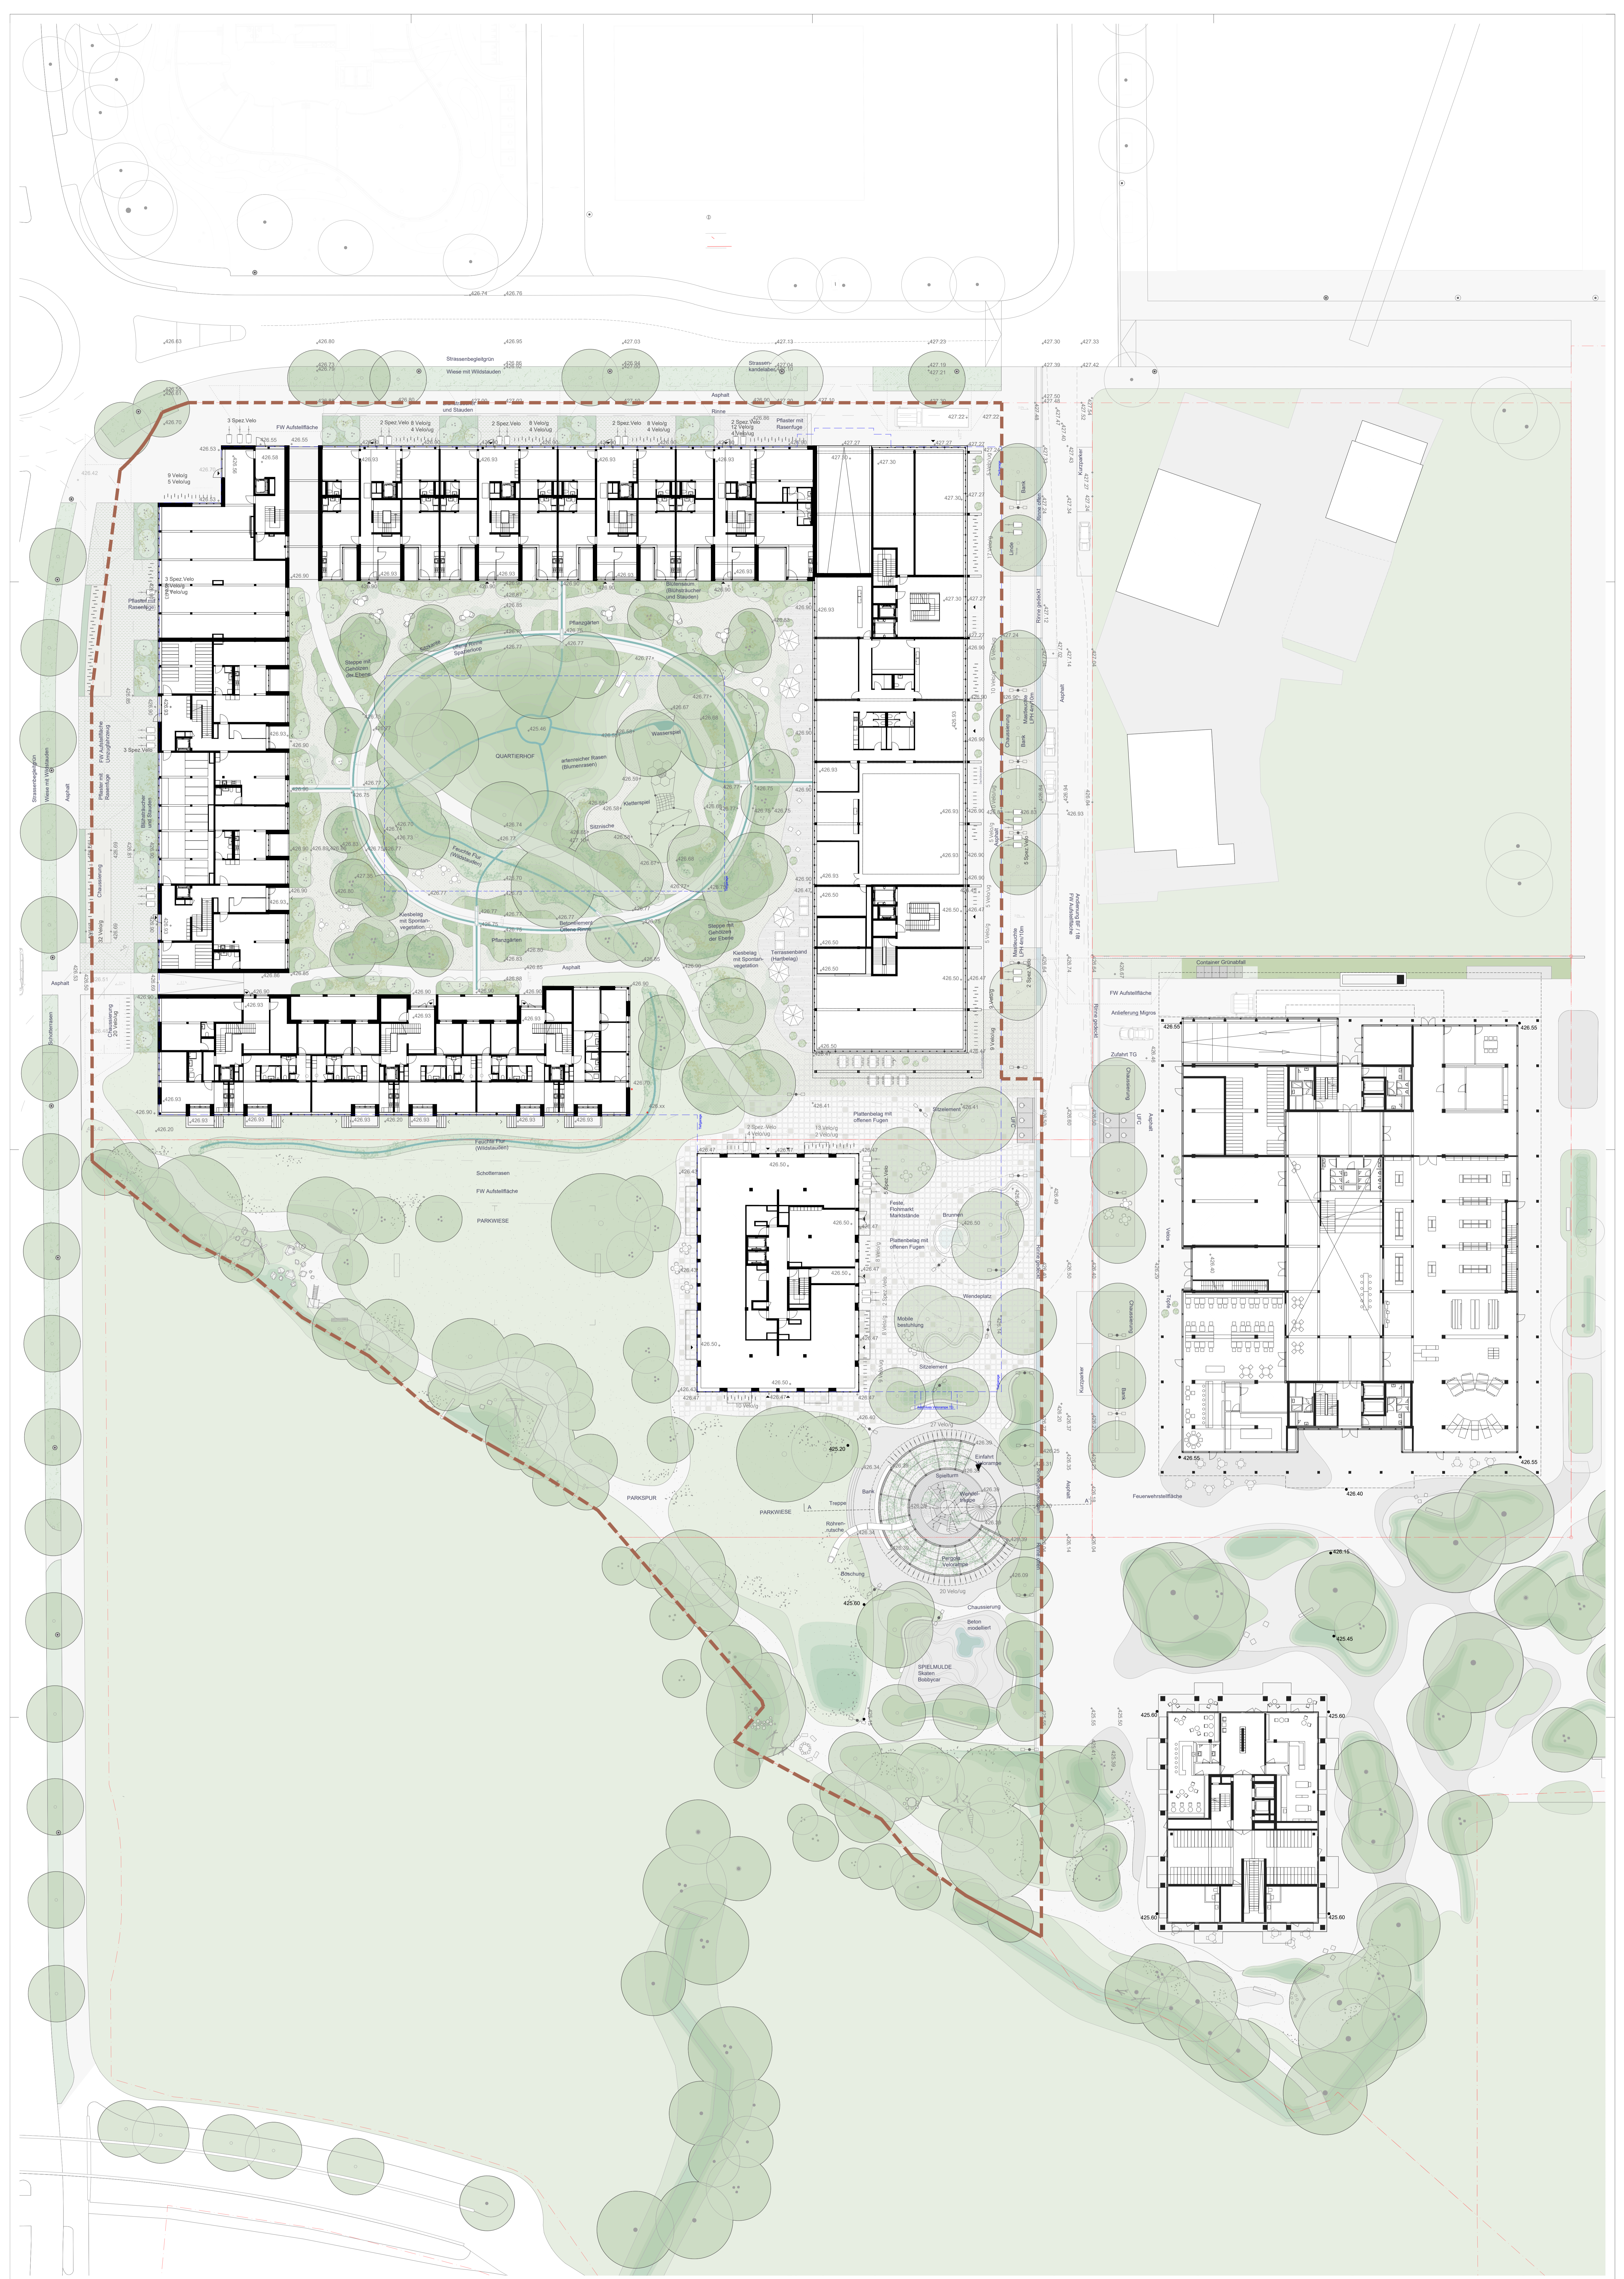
426.74 426.76

426.63 426.80 426.95 427.03 427.13 427.23 427.30 427.33

Strassenbegleitgrün
Wiese mit Wildstauden
Strassenkandelaber
Asphalt
Rinne
Pflaster mit Rasenfuge
und Stauden

3 Spez.Velo
FW Aufstellfläche
2 Spez.Velo 8 Velo/g 4 Velo/ug
2 Spez.Velo 8 Velo/g 4 Velo/ug
2 Spez.Velo 8 Velo/g 4 Velo/ug
2 Spez.Velo 12 Velo/g 4 Velo/ug

9 Velo/g
5 Velo/ug

3 Spez.Velo
6 Velo/g
6 Velo/ug
Pflaster mit Rasenfuge

3 Spez.Velo
FW Aufstellfläche
Umschlaggplatz
Pflaster mit Rasenfuge
Strassenbegleitgrün
Wiese mit Wildstauden
Asphalt
Chaussierung
32 Velo/g
Asphalt
Schotterrasen
Chaussierung
20 Velo/g

Bienensaum (Blühsträucher und Stauden)
Pflanzgarten
Steppe mit Gehölzen der Ebene
Spielloop
QUARTIERHOF
artenreicher Rasen (Blumenrasen)
Wasserspiel
Kletterspiel
Sitznische
Feuchte Flur (Wildstauden)
Kiesbelag mit Spontanvegetation
Pflanzgarten
Betonrinne Offene Rinne
Steppe mit Gehölzen der Ebene
Kiesbelag mit Spontanvegetation
Terrassenband (Hartbelag)
Asphalt

Feuchte Flur (Wildstauden)
Schotterrasen
FW Aufstellfläche
PARKWIESE

Bank
Linde
Rinne gedeckt
Asphalt
Chaussierung
Bank
Markierung 2Bus bis 8PW
5 Spez.Velo
Anlieferung IBF / 1M
FW Aufstellfläche
Mastleuchte
2 Spez.Velo
Velo/ug

Plattenbelag mit offenen Fugen
Sitzelement
5 Spez.Velo 4 Velo/ug
10 Velo/g 2 Velo/ug
Feste Flohmarkt Marktstände
Brunnen
Plattenbelag mit offenen Fugen
Wendeplatz
Mobile bestuhlung
Sitzelement
10 Velo/g
27 Velo/g

Spielturm
Bank
Treppe
Röhrenrutsche
Wandelgang
Einfahrt Zugangsrampe
Pergola Velounterstand
Böschung
20 Velo/g
PARKSPUR
PARKWIESE
Chaussierung
Beton
modelliert
SPIELMULDE
Skaten
Bobbycar

Container Grünabfall
FW Aufstellfläche
Anlieferung Migros
Zufahrt TG
Chaussierung
Asphalt
UFC
Velos
Chaussierung
Kunstrasen
Bank
Feuerwehrstellfläche

426.55 426.55 426.55 426.40 425.45 425.60 425.60 425.60 425.60 425.20 425.60